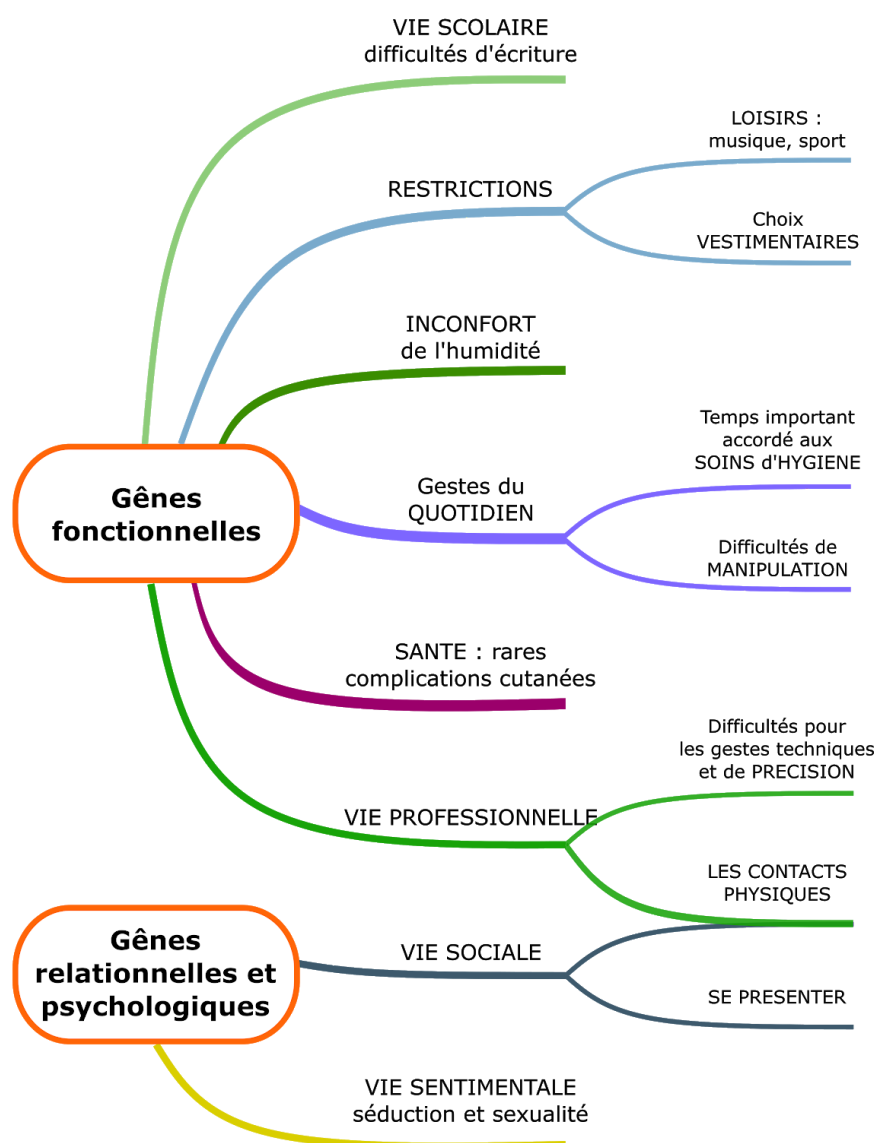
VIE SCOLAIRE
difficultés d'écriture

RESTRICTIONS

LOISIRS :
musique, sport

Choix
VESTIMENTAIRES

INCONFORT
de l'humidité

Gênes fonctionnelles

Gestes du
QUOTIDIEN

Temps important
accordé aux
SOINS d'HYGIENE

Difficultés de
MANIPULATION

SANTE : rares
complications cutanées

VIE PROFESSIONNELLE

Difficultés pour
les gestes techniques
et de PRECISION

LES CONTACTS
PHYSIQUES

Gênes relationnelles et psychologiques

VIE SOCIALE

SE PRESENTER

VIE SENTIMENTALE
séduction et sexualité